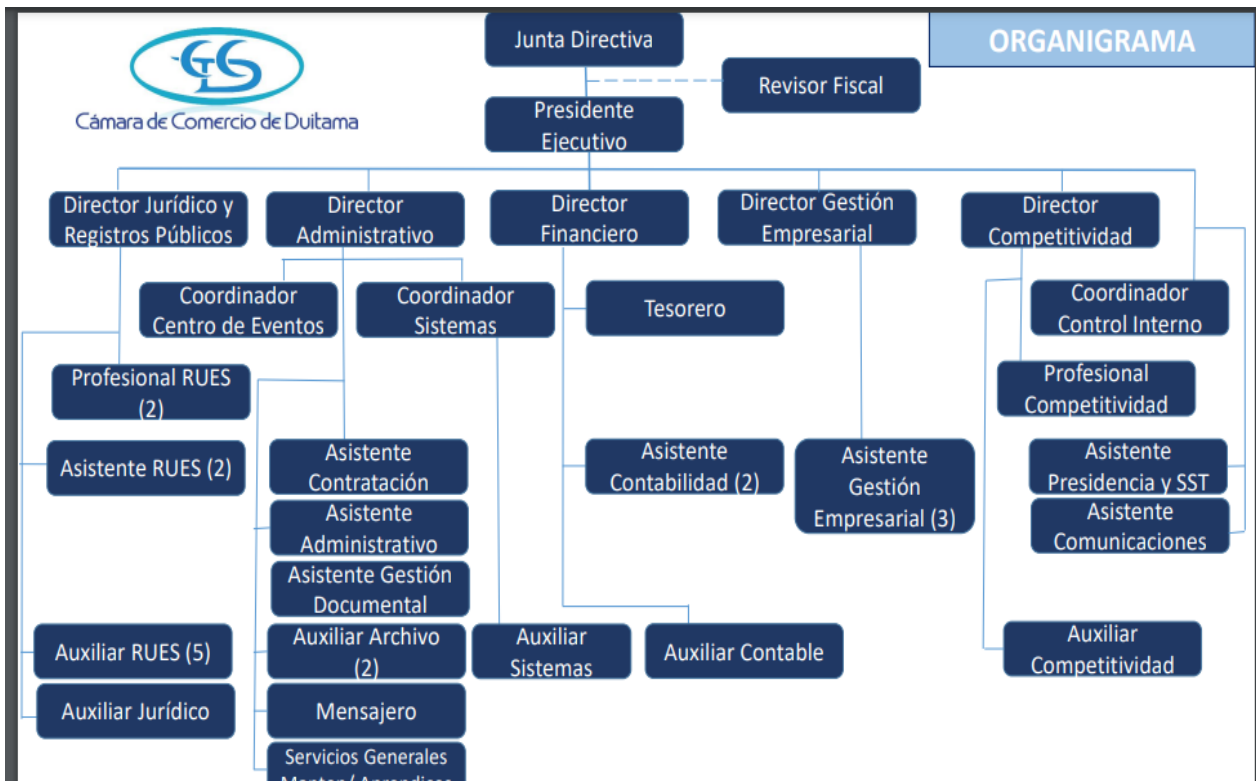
ORGANIGRAMA

Cámara de Comercio de Duitama

Junta Directiva

Revisor Fiscal

Presidente Ejecutivo

Director Jurídico y Registros Públicos

Director Administrativo

Director Financiero

Director Gestión Empresarial

Director Competitividad

Coordinador Centro de Eventos

Coordinador Sistemas

Tesorero

Coordinador Control Interno

Profesional RUES (2)

Profesional Competitividad

Asistente RUES (2)

Asistente Contratación

Asistente Contabilidad (2)

Asistente Gestión Empresarial (3)

Asistente Presidencia y SST

Asistente Administrativo

Asistente Comunicaciones

Asistente Gestión Documental

Auxiliar RUES (5)

Auxiliar Archivo (2)

Auxiliar Sistemas

Auxiliar Contable

Auxiliar Competitividad

Auxiliar Jurídico

Mensajero

Servicios Generales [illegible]